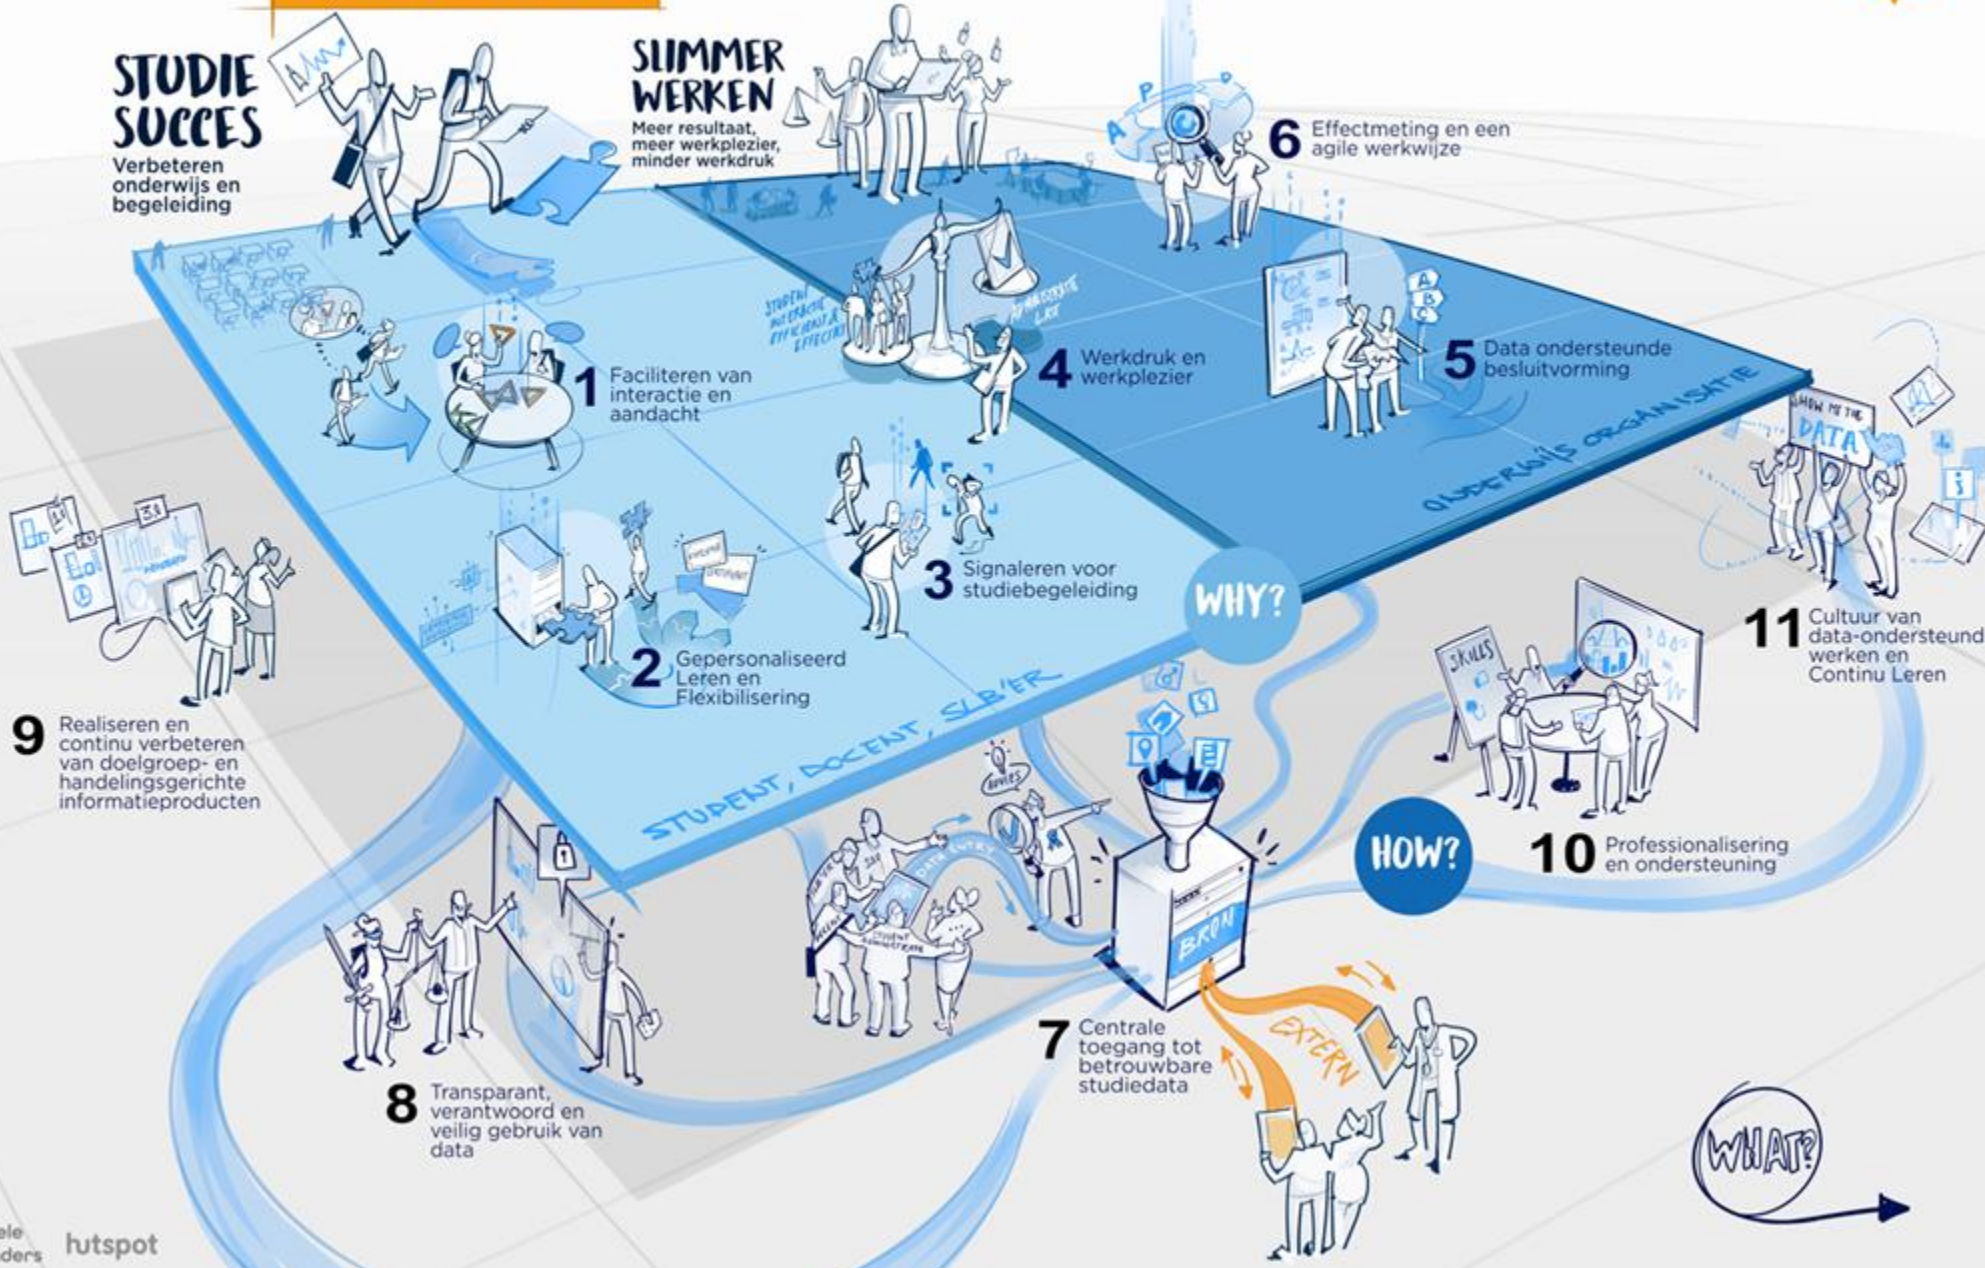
STUDIE SUCCES
Verbeteren onderwijs en begeleiding

SLIMMER WERKEN
Meer resultaat, meer werkplezier, minder werkdruk

6 Effectmeting en een agile werkwijze

1 Faciliteren van interactie en aandacht

4 Werkdruk en werkplezier

5 Data ondersteunde besluitvorming

STUDENT INTERACTIE EFFICIENTIE EFFECTIV

ADMINISTRATIE LAST

ONDERWIJS ORGANISATIE

3 Signaleren voor studiebegeleiding

WHY?

2 Gepersonaliseerd Leren en Flexibilisering

STUDENT, DOCENT, SLB'ER

SHOW ME THE DATA

11 Cultuur van data-ondersteund werken en Continu Leren

SKILLS

9 Realiseren en continu verbeteren van doelgroep- en handelingsgerichte informatieproducten

HOW?

10 Professionalisering en ondersteuning

DATA ENTRY

BRON

EXTERN

7 Centrale toegang tot betrouwbare studiedata

8 Transparant, verantwoord en veilig gebruik van data

WHAT?

hutspot